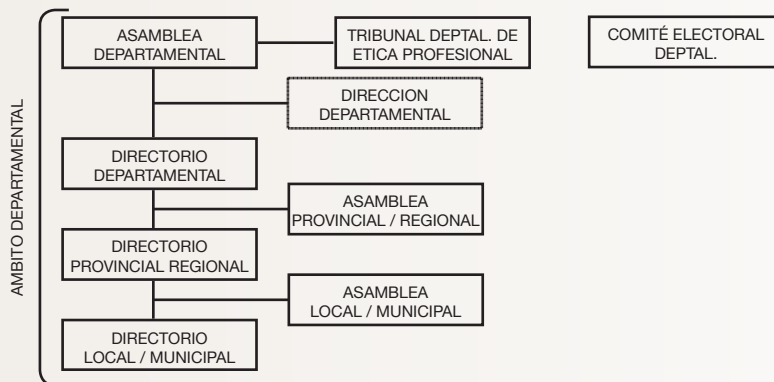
AMBITO DEPARTAMENTAL

ASAMBLEA DEPARTAMENTAL

TRIBUNAL DEPTAL. DE ETICA PROFESIONAL

COMITÉ ELECTORAL DEPTAL.

DIRECCION DEPARTAMENTAL

DIRECTORIO DEPARTAMENTAL

ASAMBLEA PROVINCIAL / REGIONAL

DIRECTORIO PROVINCIAL REGIONAL

ASAMBLEA LOCAL / MUNICIPAL

DIRECTORIO LOCAL / MUNICIPAL